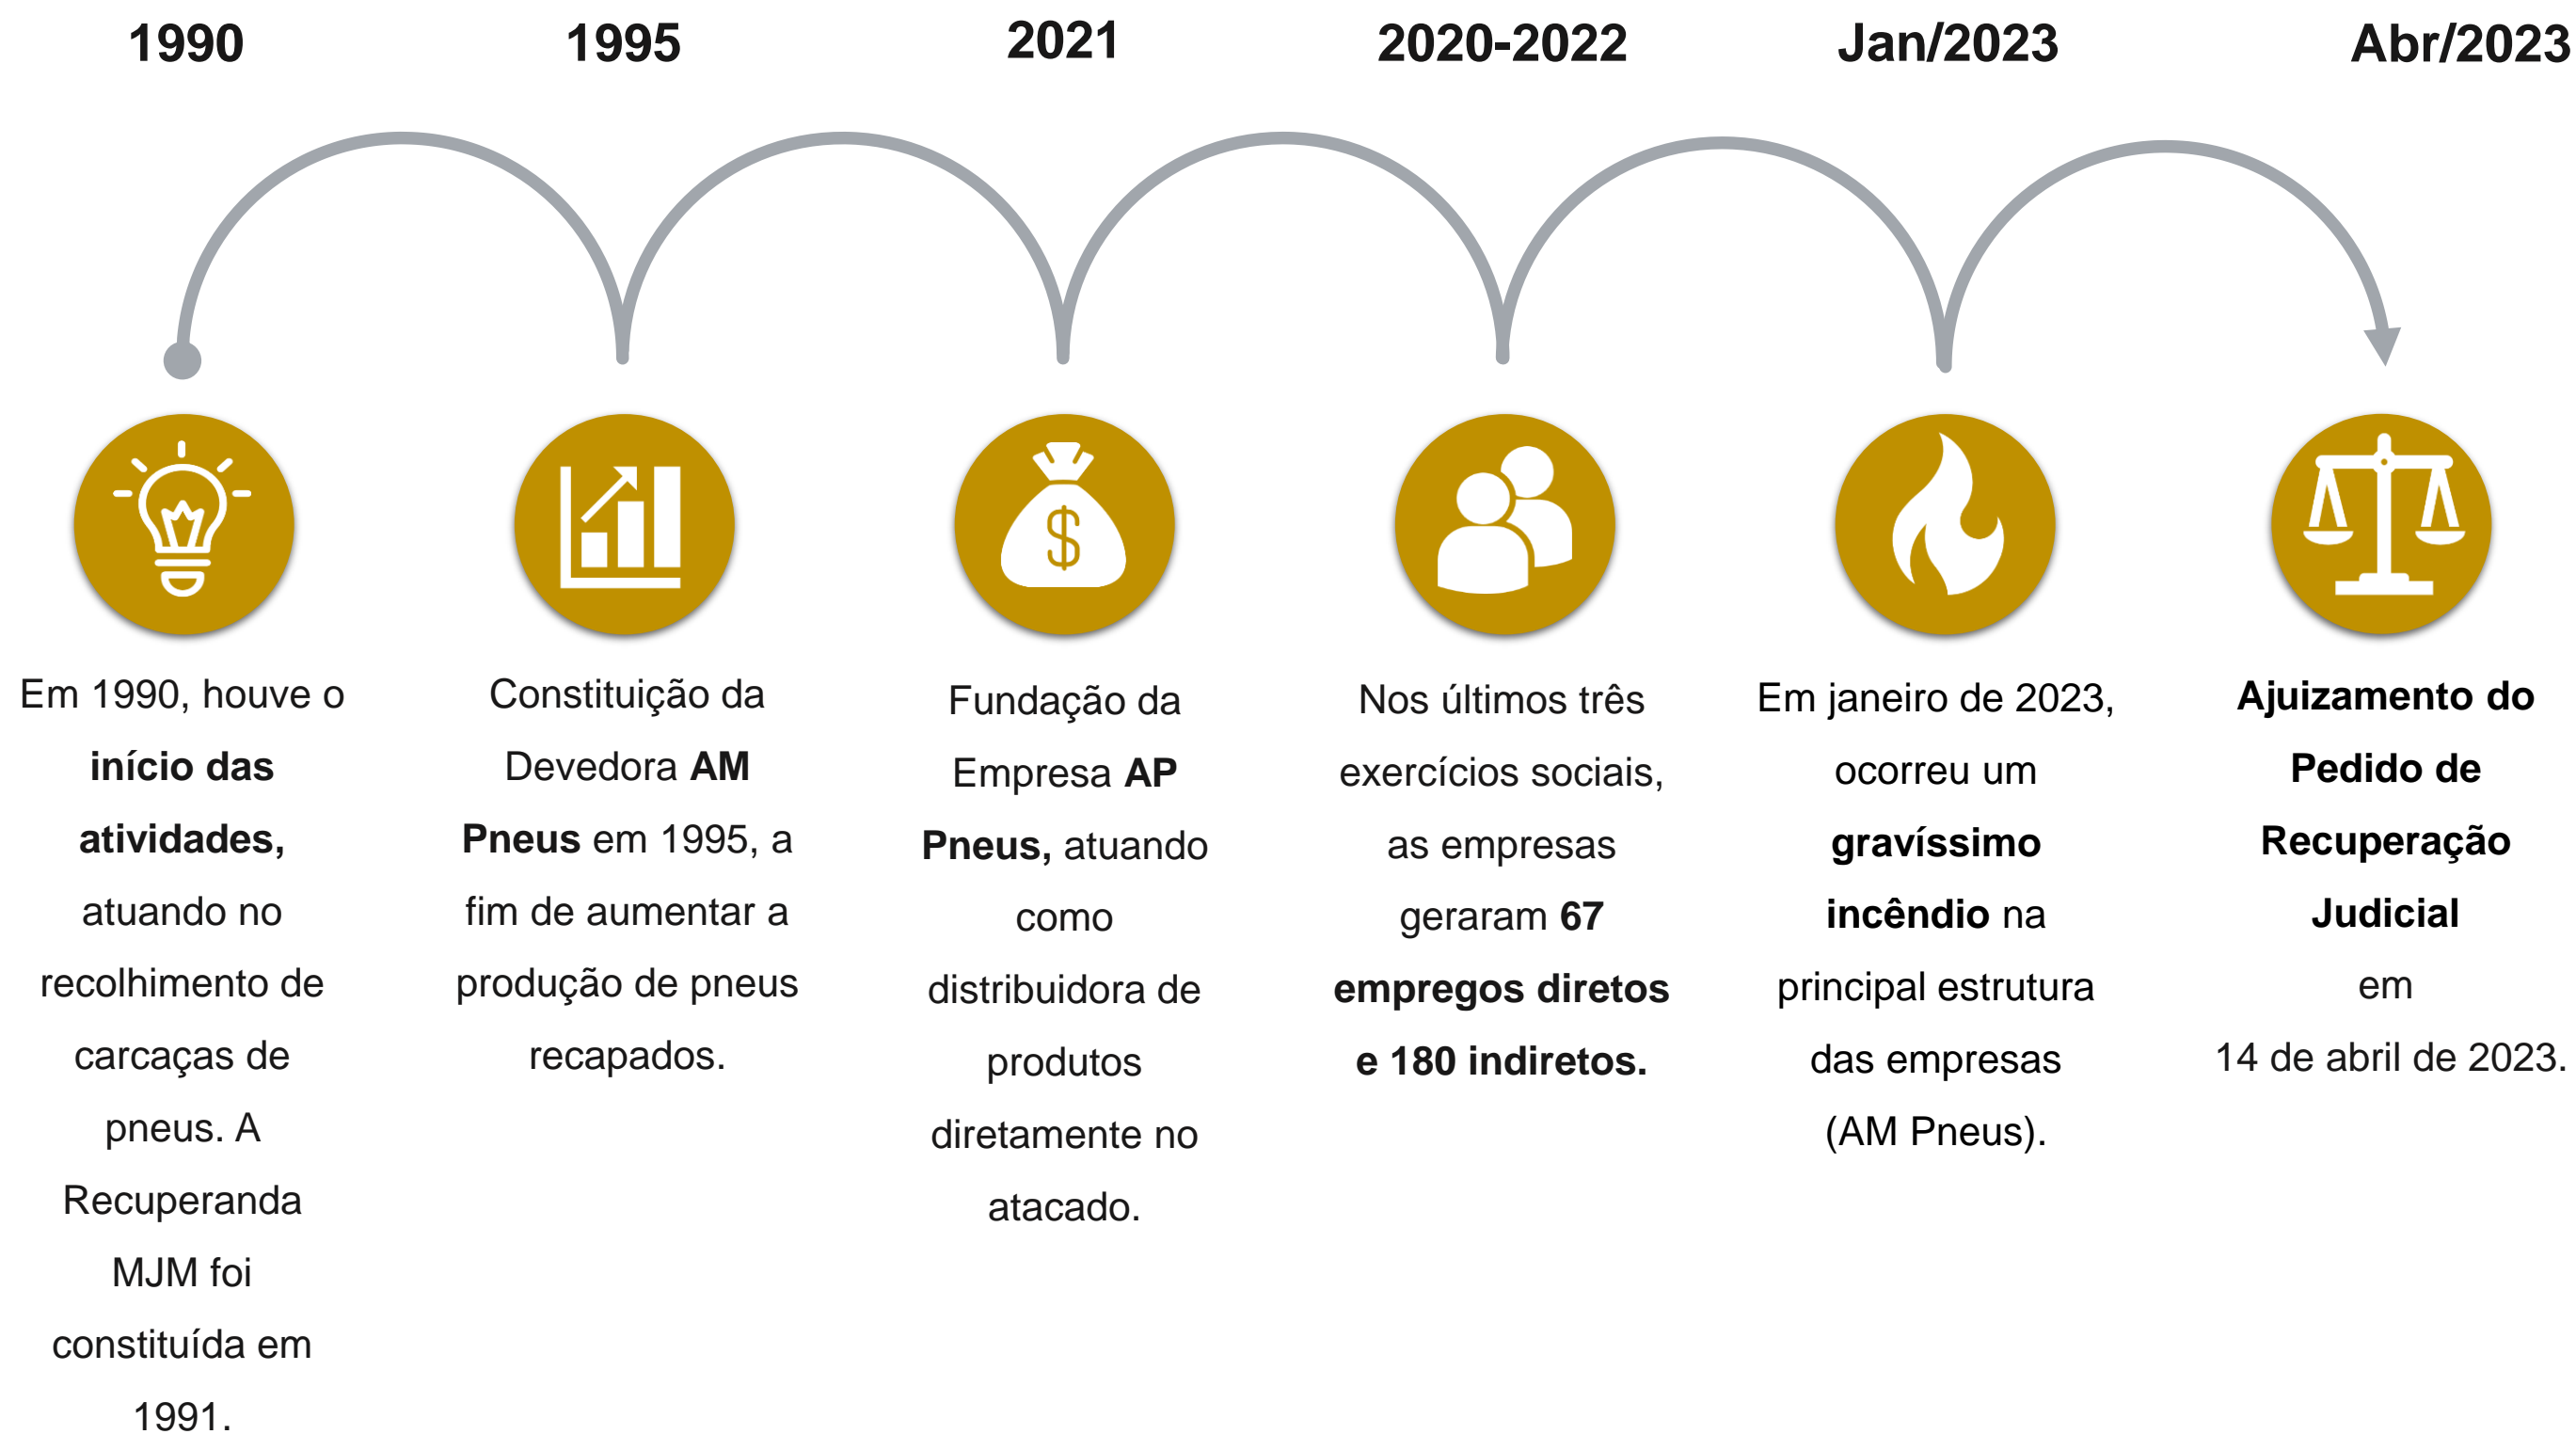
1990

Em 1990, houve o início das atividades, atuando no recolhimento de carcaças de pneus. A Recuperanda MJM foi constituída em 1991.

1995

Constituição da Devedora AM Pneus em 1995, a fim de aumentar a produção de pneus recapados.

2021

Fundação da Empresa AP Pneus, atuando como distribuidora de produtos diretamente no atacado.

2020-2022

Nos últimos três exercícios sociais, as empresas geraram 67 empregos diretos e 180 indiretos.

Jan/2023

Em janeiro de 2023, ocorreu um gravíssimo incêndio na principal estrutura das empresas (AM Pneus).

Abr/2023

Ajuizamento do Pedido de Recuperação Judicial em 14 de abril de 2023.